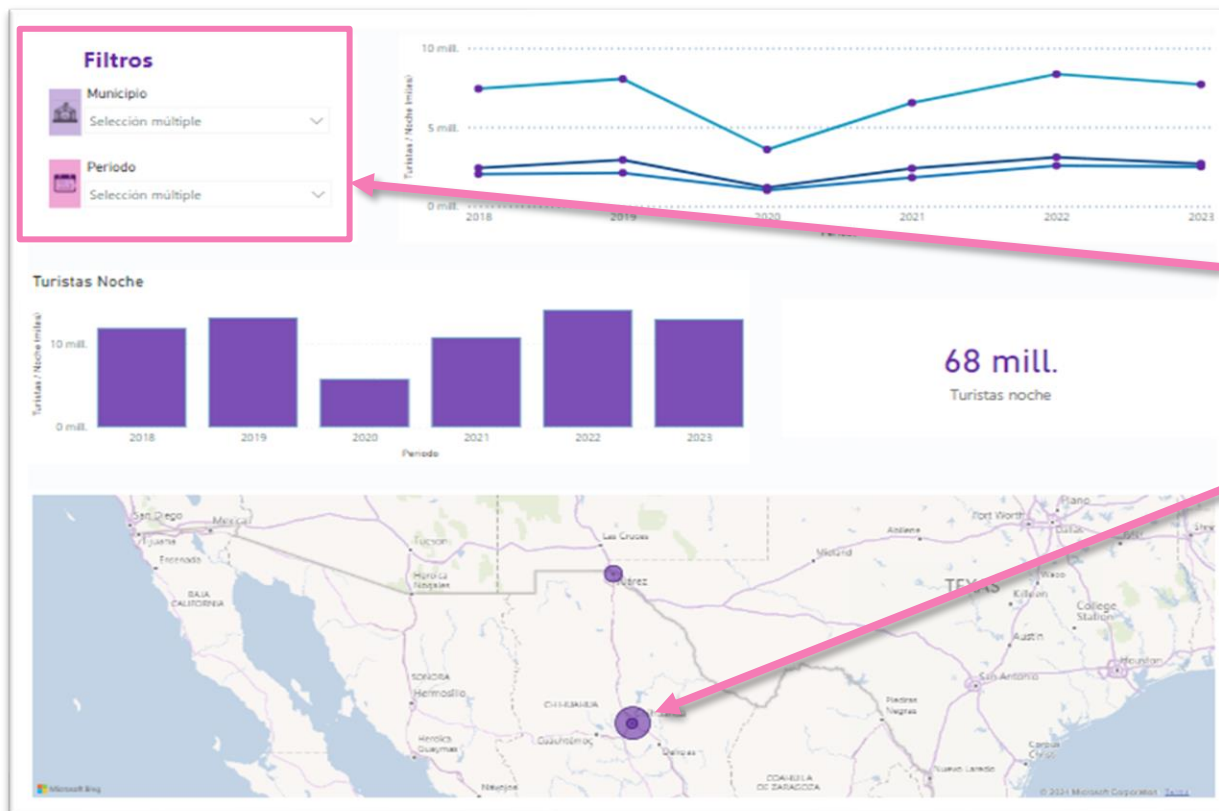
Filtros

Municipio

Selección múltiple

Periodo

Selección múltiple

10 mill.

5 mill.

0 mill.

Turistas / Noche (miles)

2018 2019 2020 2021 2022 2023

Turistas Noche

10 mill.

0 mill.

Turistas / Noche (miles)

2018 2019 2020 2021 2022 2023

Periodo

68 mill.

Turistas noche

San Diego Mexicali Tijuana Ensenada BAJA CALIFORNIA Tucson Heroica Nogales Las Cruces Juárez Abilene Fort Worth Plano Midland Waco Killeen TEXAS College Station Austin Houston San Antonio SONORA Hermosillo Heroica Guaymas CHIHUAHUA Chihuahua Cuauhtémoc Delicias Piedras Negras Nuevo Laredo COAHUILA DE ZARAGOZA Corpus Christi Navojoa

Microsoft Bing

© 2024 Microsoft Corporation Terms